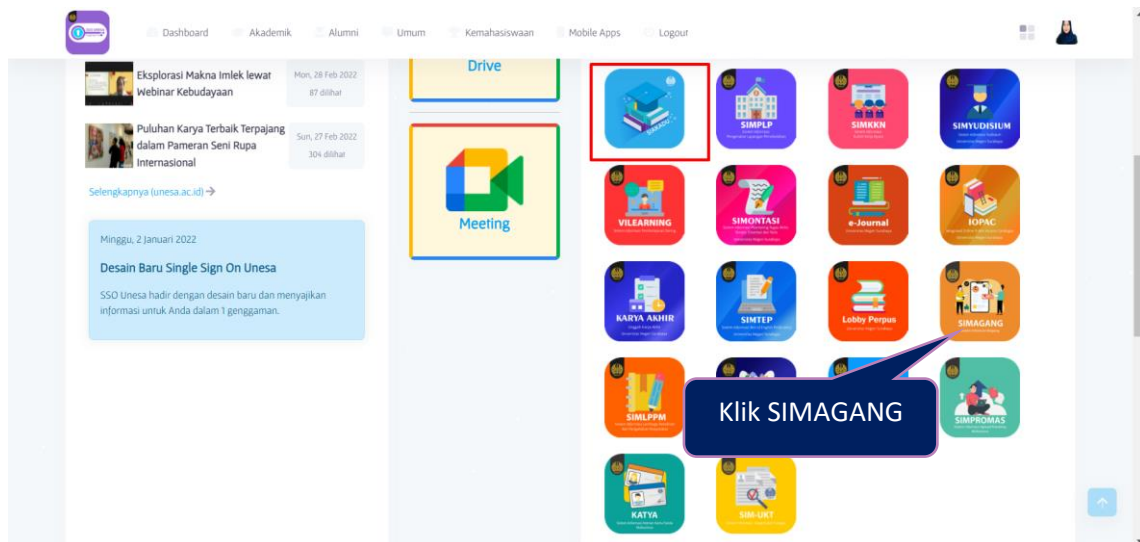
Dashboard Akademik Alumni Umum Kemahasiswaan Mobile Apps Logout

Eksplorasi Makna Imlek lewat Webinar Kebudayaan
Mon, 28 Feb 2022
87 dilihat

Puluhan Karya Terbaik Terpajang dalam Pameran Seni Rupa Internasional
Sun, 27 Feb 2022
304 dilihat

Selengkapnya (unesa.ac.id) →

Minggu, 2 Januari 2022

Desain Baru Single Sign On Unesa

SSO Unesa hadir dengan desain baru dan menyajikan informasi untuk Anda dalam 1 genggaman.

Drive

Meeting

SIMPLP

SIMKKN

SIMYUDISIUM

VILEARNING

SIMONTASI

e-Journal

IOPAC

KARYA AKHIR

SIMTEP

Lobby Perpus

SIMAGANG

SIMLPPM

Klik SIMAGANG

SIMPROMAS

KATYA

SIM-UKT